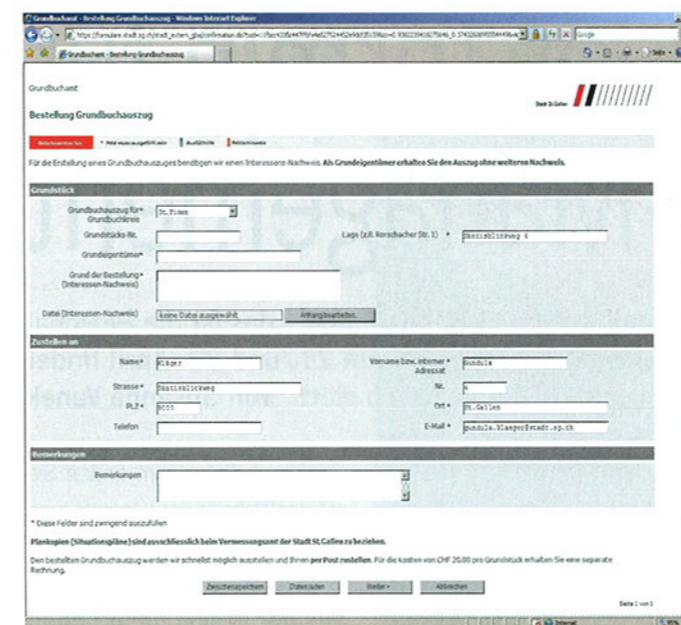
Grundbuchamt - Bestellung Grundbuchauszug - Windows Internet Explorer

https://formulare.stadt.sg.ch/stadt_extern_gba/confirmation.do?sid=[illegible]

Google

Grundbuchamt - Bestellung Grundbuchauszug

Grundbuchamt

Bestellung Grundbuchauszug

Stadt St.Gallen

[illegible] | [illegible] | Ausfüllhilfe | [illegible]

Für die Erstellung eines Grundbuchauszuges benötigen wir einen Interessen-Nachweis. Als Grundeigentümer erhalten Sie den Auszug ohne weiteren Nachweis.

Grundstück

Grundbuchauszug für* Grundbuchkreis | St.Fiden

Grundstücks-Nr.

Lage (z.B. Rorschacher Str. 1) * | Säntisblickweg 4

Grundeigentümer*

Grund der Bestellung* (Interessen-Nachweis)

Datei (Interessen-Nachweis) | keine Datei ausgewählt | Anhang bearbeiten

Zustellen an

Name* | Kläger

Vorname bzw. interner Adressat* | Gundula

Strasse* | Säntisblickweg

Nr. | 4

PLZ* | 9000

Ort* | St.Gallen

Telefon

E-Mail* | gundula.klaeger@stadt.sg.ch

Bemerkungen

Bemerkungen

* Diese Felder sind zwingend auszufüllen

Plankopien (Situationspläne) sind ausschliesslich beim Vermessungsamt der Stadt St.Gallen zu beziehen.

Den bestellten Grundbuchauszug werden wir schnellst möglich ausstellen und Ihnen per Post zustellen. Für die Kosten von CHF 20.00 pro Grundstück erhalten Sie eine separate Rechnung.

Zwischenspeichern | Daten laden | Weiter | Abbrechen

Seite 1 von 1

Internet